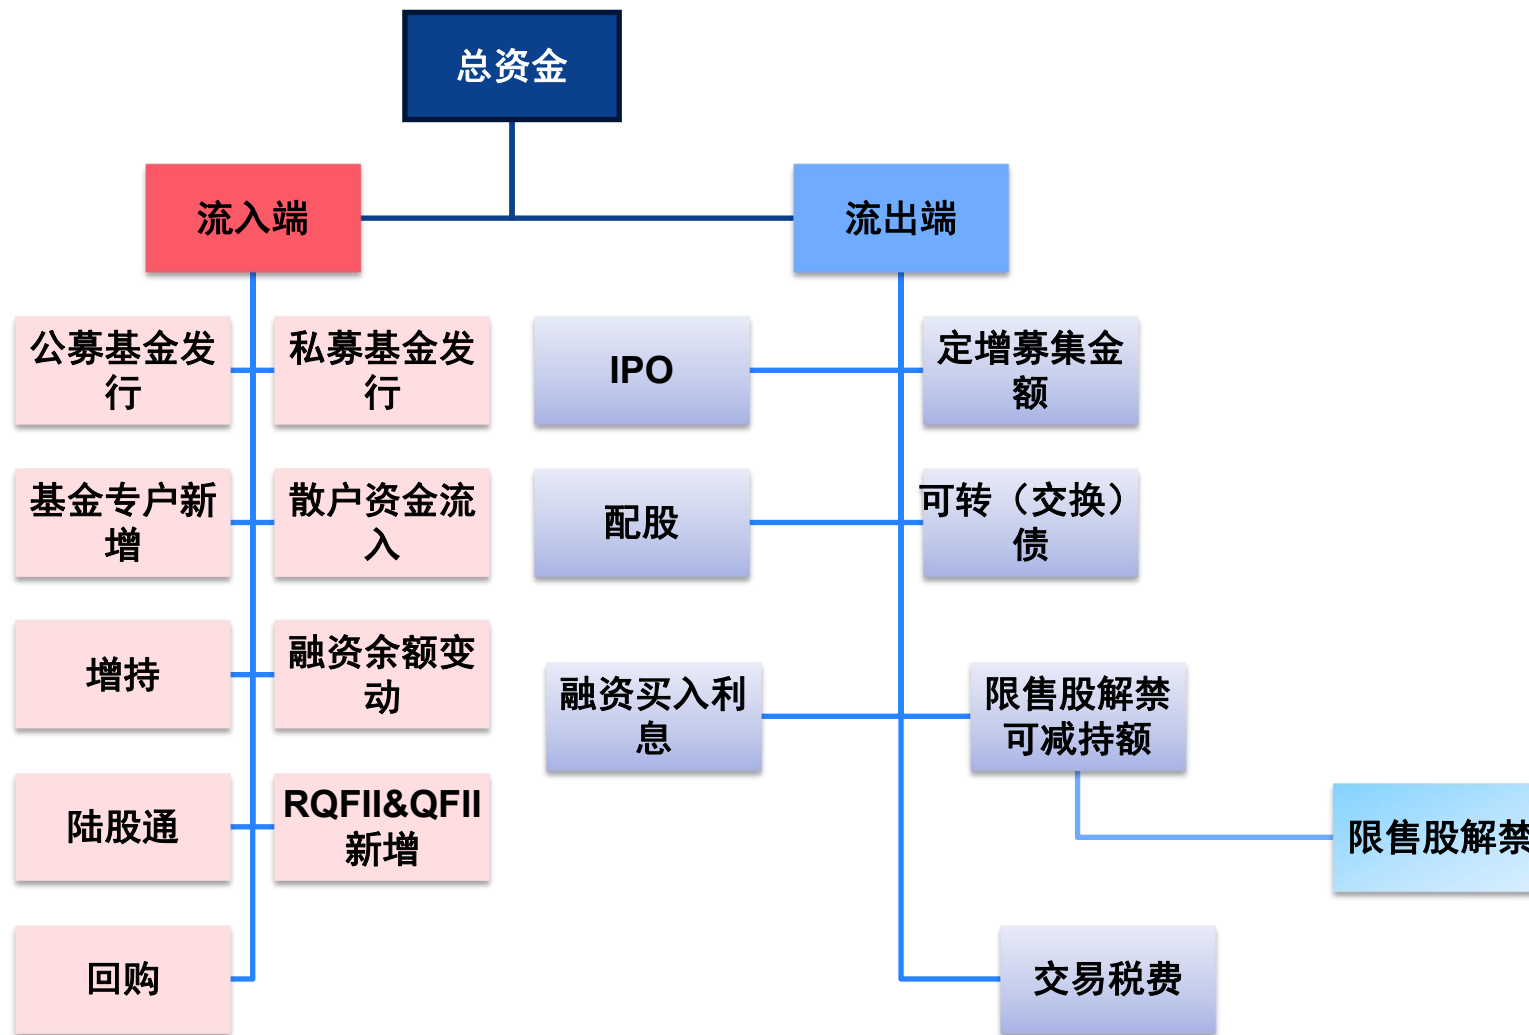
总资金

流入端

流出端

公募基金发行

私募基金发行

基金专户新增

散户资金流入

增持

融资余额变动

陆股通

RQFII&QFII新增

回购

IPO

定增募集金额

配股

可转（交换）债

融资买入利息

限售股解禁可减持额

限售股解禁

交易税费